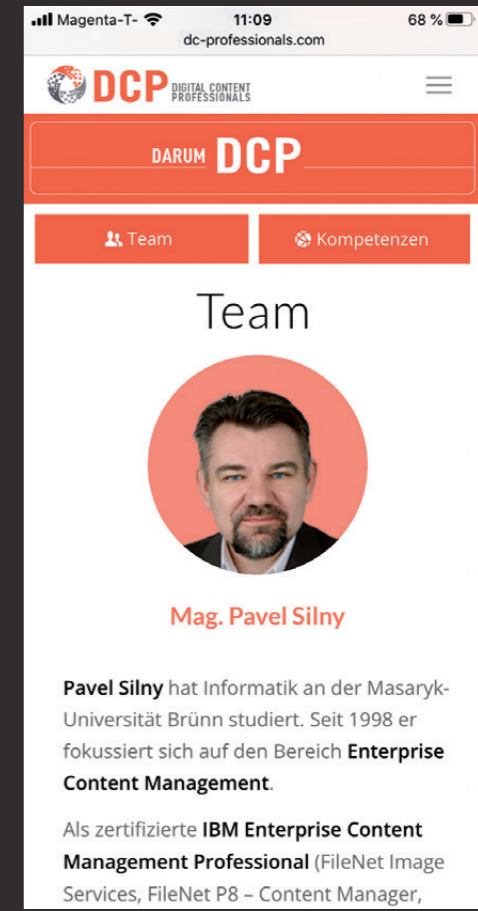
Magenta-T- 11:09 68 %
dc-professionals.com

DCP DIGITAL CONTENT PROFESSIONALS

DARUM DCP

Team

Kompetenzen

Team

Mag. Pavel Silny

Pavel Silny hat Informatik an der Masaryk-Universität Brünn studiert. Seit 1998 er fokussiert sich auf den Bereich Enterprise Content Management.

Als zertifizierte IBM Enterprise Content Management Professional (FileNet Image Services, FileNet P8 – Content Manager,